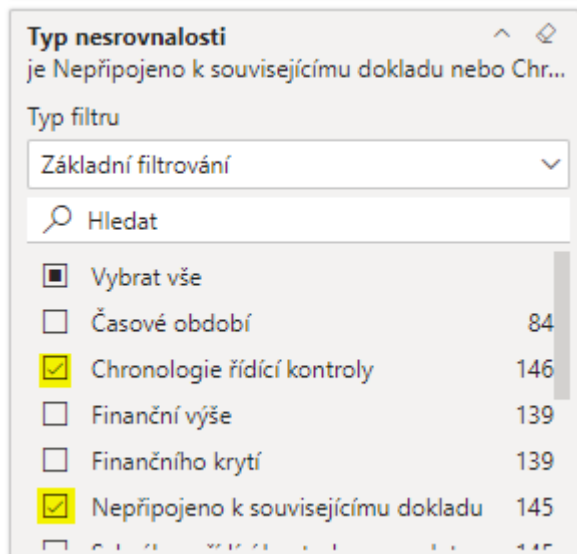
Typ nesrovnalosti

je Nepřipojeno k souvisejícímu dokladu nebo Chr...

Typ filtru

Základní filtrování

Hledat

Vybrat vše

Časové období 84

Chronologie řídící kontroly 146

Finanční výše 139

Finančního krytí 139

Nepřipojeno k souvisejícímu dokladu 145

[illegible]